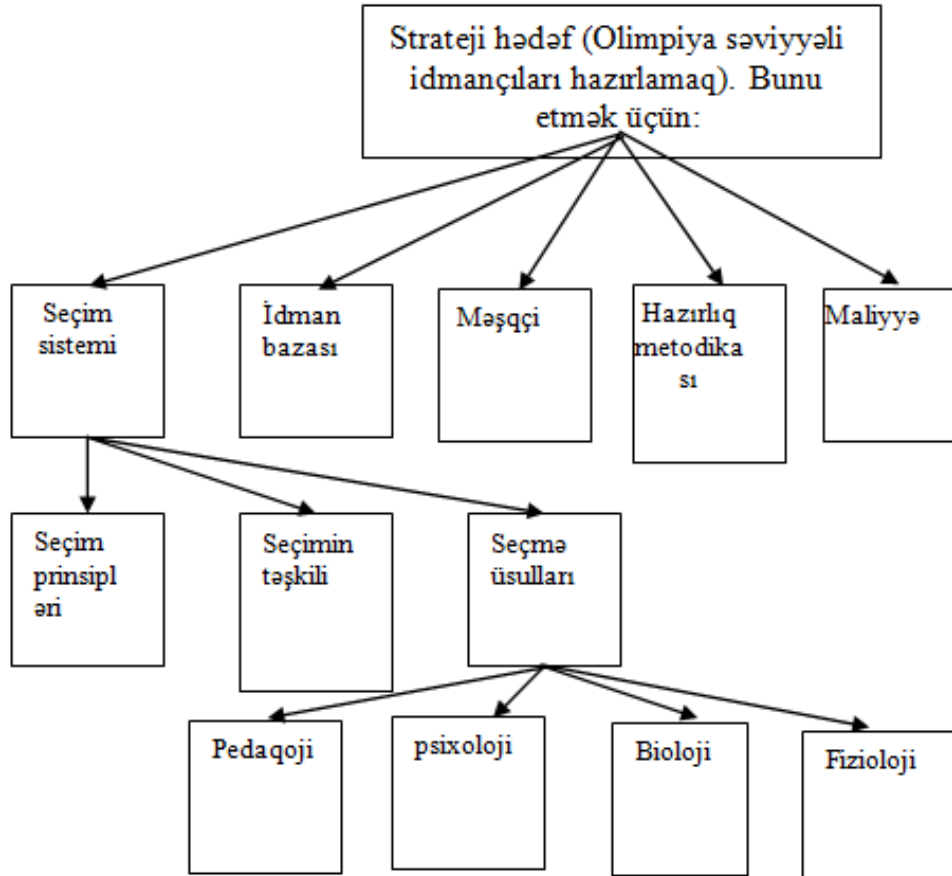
Strateji hədəf (Olimpiya səviyyəli idmançıları hazırlamaq). Bunu etmək üçün:

Seçim sistemi

İdman bazası

Məşqçi

Hazırlıq metodikası

Maliyyə

Seçim prinsipləri

Seçimin təşkili

Seçmə üsulları

Pedaqoji

psixoloji

Bioloji

Fizioloji